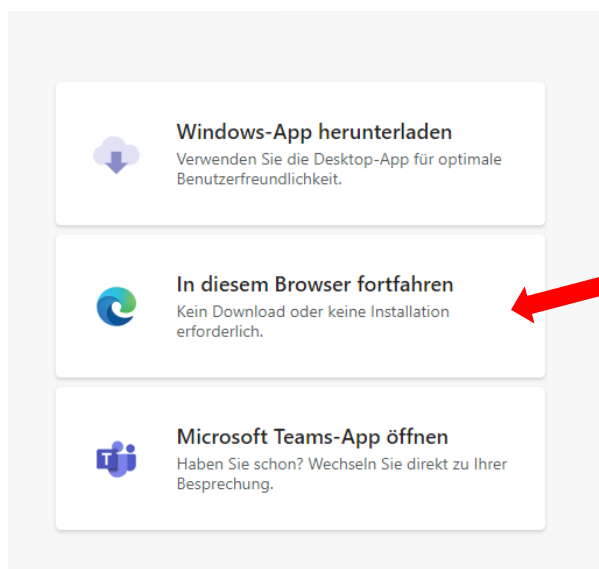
Windows-App herunterladen
Verwenden Sie die Desktop-App für optimale Benutzerfreundlichkeit.

In diesem Browser fortfahren
Kein Download oder keine Installation erforderlich.

Microsoft Teams-App öffnen
Haben Sie schon? Wechseln Sie direkt zu Ihrer Besprechung.